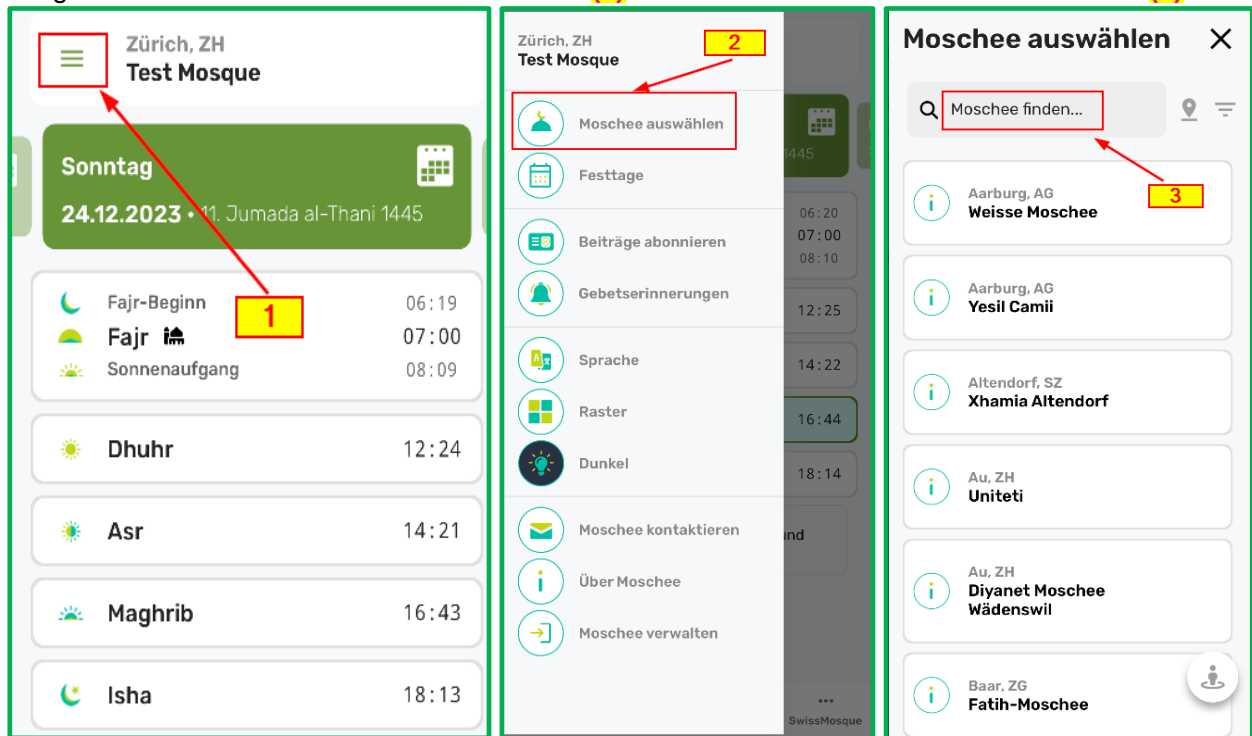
Zürich, ZH
Test Mosque

Sonntag
24.12.2023 • 11. Jumada al-Thani 1445

1

Fajr-Beginn 06:19
Fajr 07:00
Sonnenaufgang 08:09

Dhuhr 12:24

Asr 14:21

Maghrib 16:43

Isha 18:13

Zürich, ZH
Test Mosque

2

Moschee auswählen
Festtage
Beiträge abonnieren
Gebetserinnerungen
Sprache
Raster
Dunkel
Moschee kontaktieren
Über Moschee
Moschee verwalten

1445
06:20
07:00
08:10
12:25
14:22
16:44
18:14
und
SwissMosque

Moschee auswählen

Moschee finden...

3

Aarburg, AG
Weisse Moschee

Aarburg, AG
Yesil Camii

Altendorf, SZ
Xhamia Altendorf

Au, ZH
Uniteti

Au, ZH
Diyanet Moschee Wädenswil

Baar, ZG
Fatih-Moschee